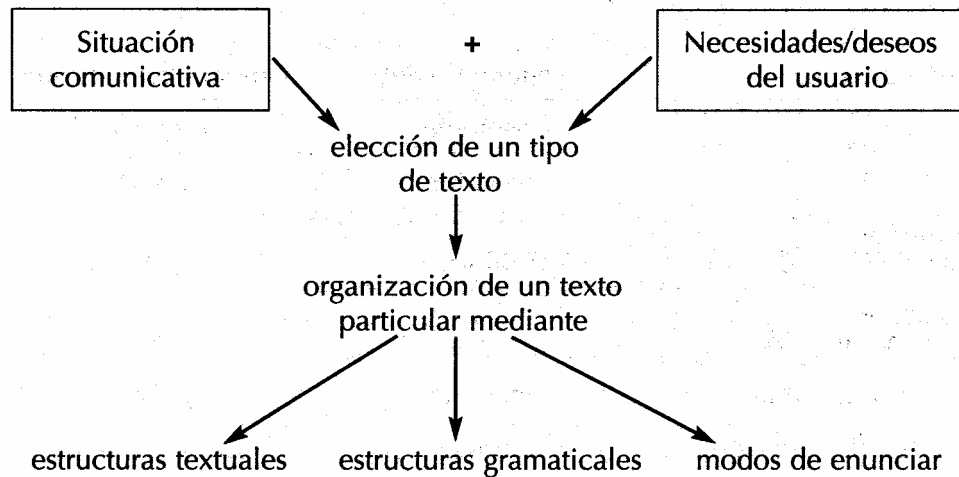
Situación comunicativa

+

Necesidades/deseos del usuario

elección de un tipo de texto

organización de un texto particular mediante

estructuras textuales

estructuras gramaticales

modos de enunciar